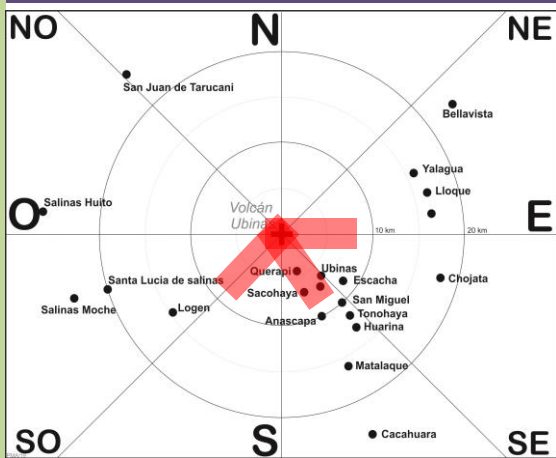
NO
N
NE
San Juan de Tarucani
Bellavista
Yalagua
Lloque
Salinas Huito
O
Volcán Ubinas
10 km
20 km
E
Querapi
Ubinas
Escacha
Chojata
Santa Lucia de salinas
Sacohaya
San Miguel
Salinas Moche
Logen
Tonohaya
Anascapa
Huarina
Matalaque
Cacahuara
SO
S
SE